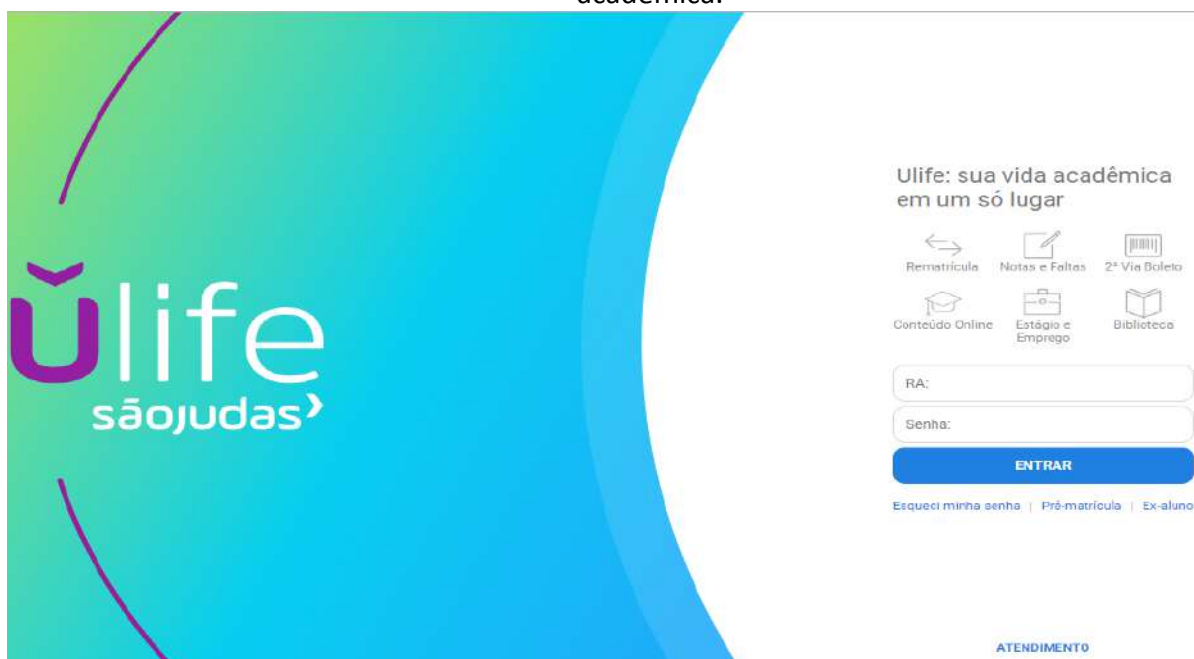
acadêmica.

ulife
sãojudas›

Ulife: sua vida acadêmica em um só lugar

Rematrícula
Notas e Faltas
2ª Via Boleto
Conteúdo Online
Estágio e Emprego
Biblioteca

RA:
Senha:
ENTRAR

Esqueci minha senha | Pré-matrícula | Ex-aluno

ATENDIMENTO